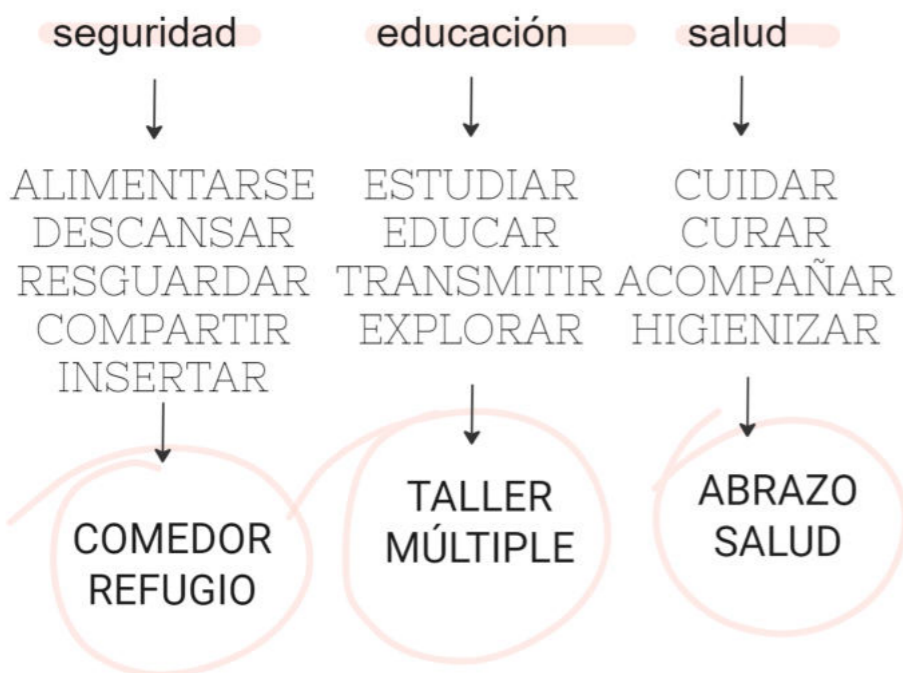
seguridad

ALIMENTARSE
DESCANSAR
RESGUARDAR
COMPARTIR
INSERTAR

COMEDOR
REFUGIO

educación

ESTUDIAR
EDUCAR
TRANSMITIR
EXPLORAR

TALLER
MÚLTIPLE

salud

CUIDAR
CURAR
ACOMPAÑAR
HIGIENIZAR

ABRAZO
SALUD